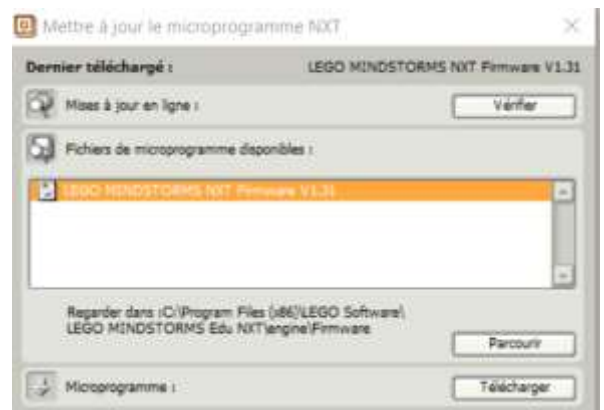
Mettre à jour le microprogramme NXT

Dernier téléchargé : LEGO MINDSTORMS NXT Firmware V1.31

Mises à jour en ligne :

Vérifier

Fichiers de microprogramme disponibles :

LEGO MINDSTORMS NXT Firmware V1.31

Regarder dans :C:\Program Files (x86)\LEGO Software\LEGO MINDSTORMS Edu NXT\engine\Firmware

Parcourir

Microprogramme :

Télécharger